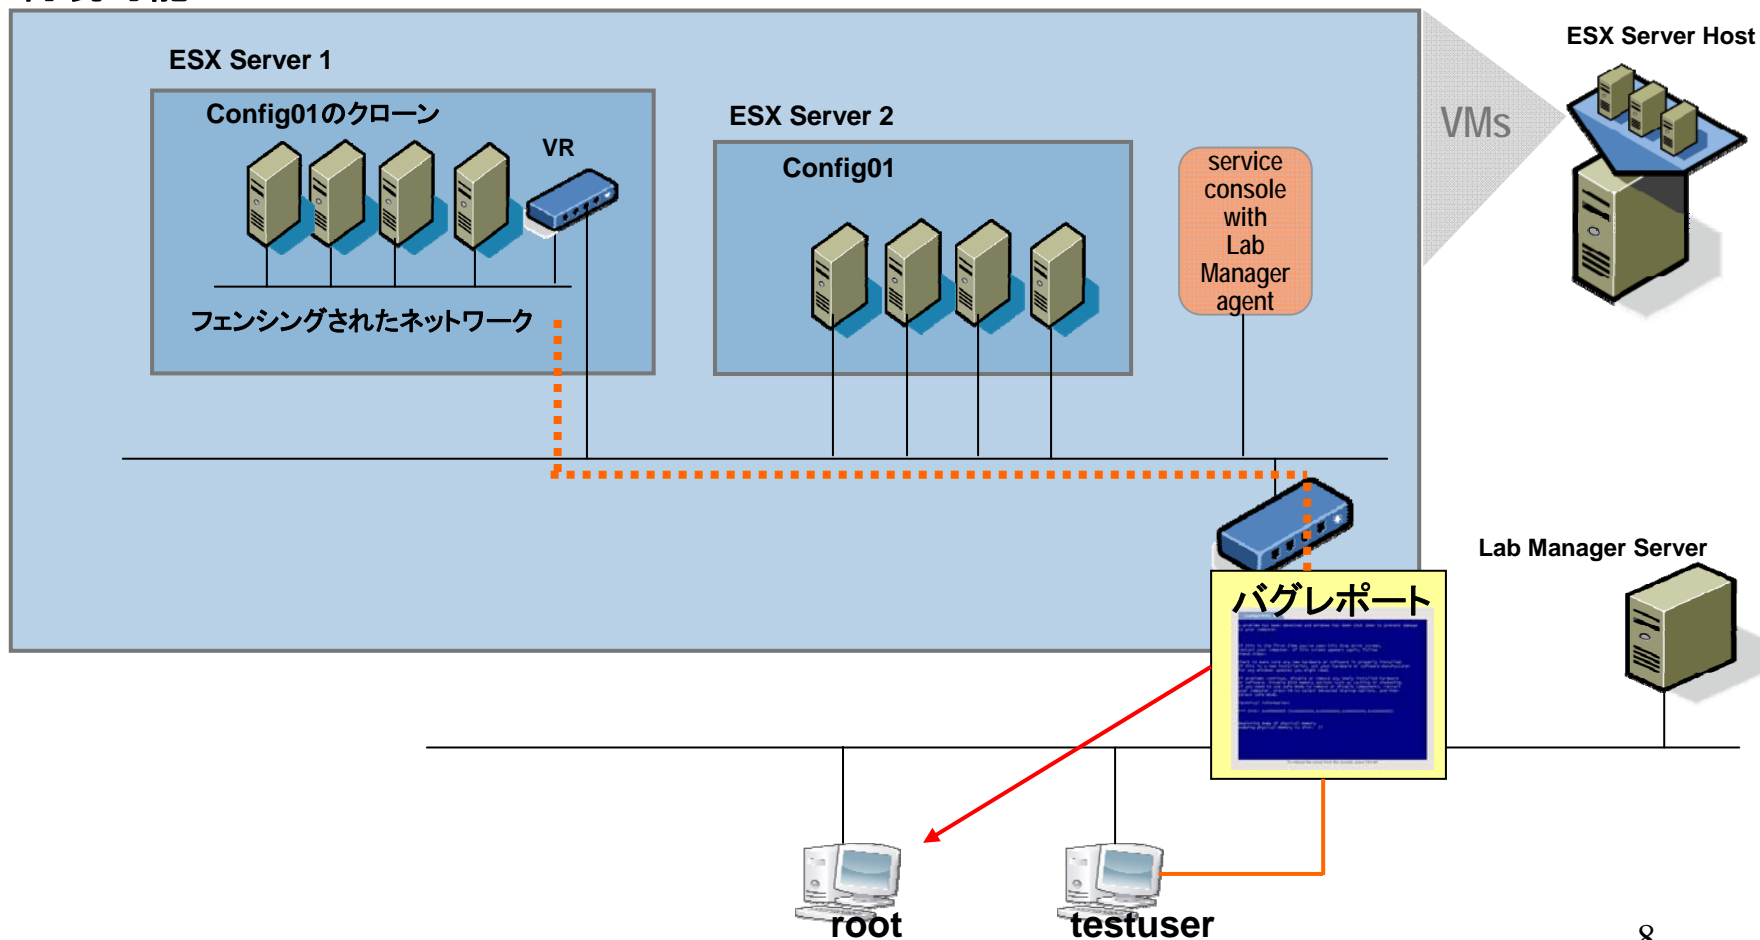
ESX Server 1

Config01のクローン

VR

フェンシングされたネットワーク

ESX Server 2

Config01

service console with Lab Manager agent

VMs

ESX Server Host

Lab Manager Server

バグレポート

root

testuser

8